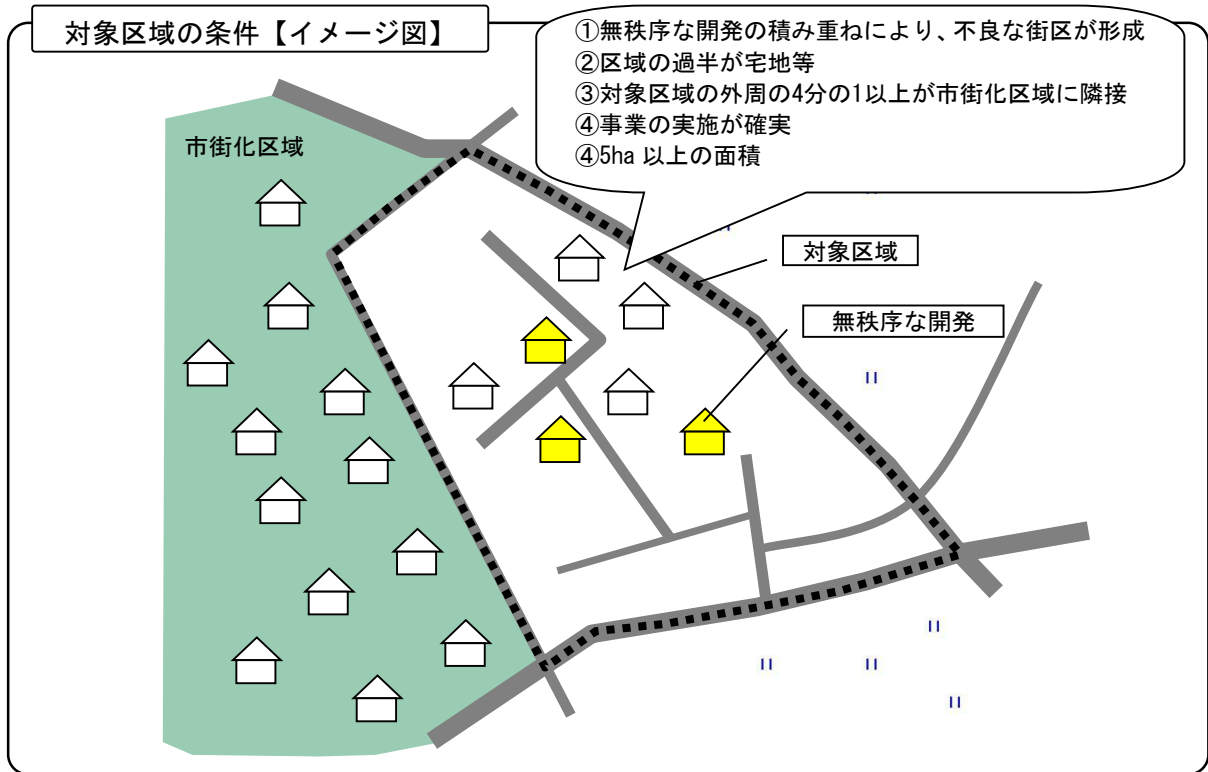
対象区域の条件【イメージ図】

①無秩序な開発の積み重ねにより、不良な街区が形成
②区域の過半が宅地等
③対象区域の外周の4分の1以上が市街化区域に隣接
④事業の実施が確実
④5ha 以上の面積

市街化区域

対象区域

無秩序な開発